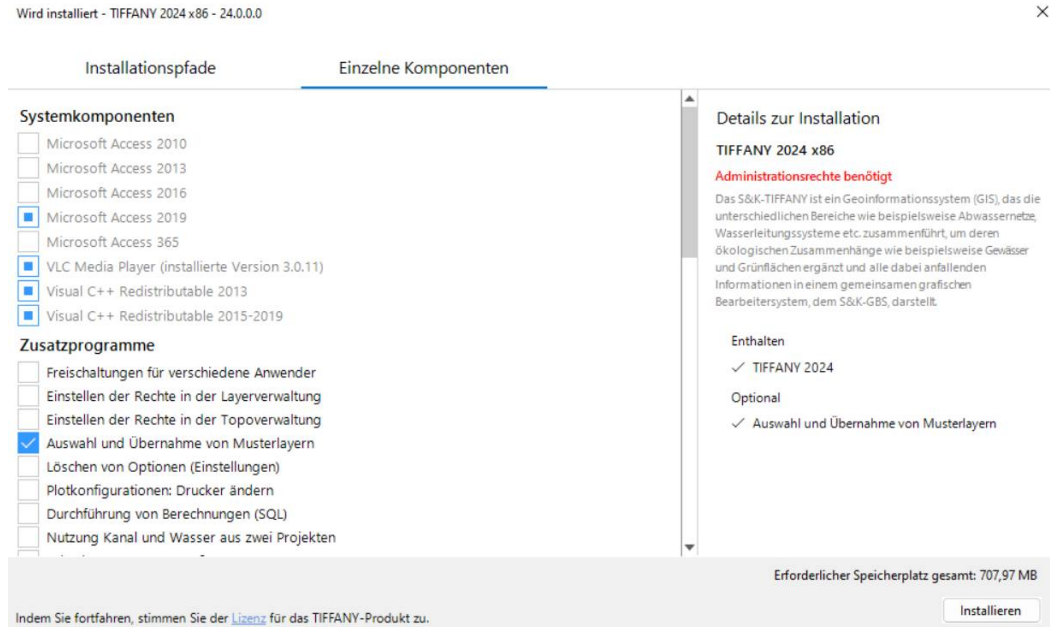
Wird installiert - TIFFANY 2024 x86 - 24.0.0.0

×

Installationspfade

Einzelne Komponenten

Systemkomponenten

Microsoft Access 2010

Microsoft Access 2013

Microsoft Access 2016

Microsoft Access 2019

Microsoft Access 365

VLC Media Player (installierte Version 3.0.11)

Visual C++ Redistributable 2013

Visual C++ Redistributable 2015-2019

Zusatzprogramme

Freischaltungen für verschiedene Anwender

Einstellen der Rechte in der Layerverwaltung

Einstellen der Rechte in der Topoverwaltung

Auswahl und Übernahme von Musterlayern

Löschen von Optionen (Einstellungen)

Plotkonfigurationen: Drucker ändern

Durchführung von Berechnungen (SQL)

Nutzung Kanal und Wasser aus zwei Projekten

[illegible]

Details zur Installation

TIFFANY 2024 x86

Administrationsrechte benötigt

Das S&K-TIFFANY ist ein Geoinformationssystem (GIS), das die unterschiedlichen Bereiche wie beispielsweise Abwassernetze, Wasserleitungssysteme etc. zusammenführt, um deren ökologischen Zusammenhänge wie beispielsweise Gewässer und Grünflächen ergänzt und alle dabei anfallenden Informationen in einem gemeinsamen grafischen Bearbeitersystem, dem S&K-GBS, darstellt.

Enthalten

✓ TIFFANY 2024

Optional

✓ Auswahl und Übernahme von Musterlayern

Erforderlicher Speicherplatz gesamt: 707,97 MB

Indem Sie fortfahren, stimmen Sie der Lizenz für das TIFFANY-Produkt zu.

Installieren